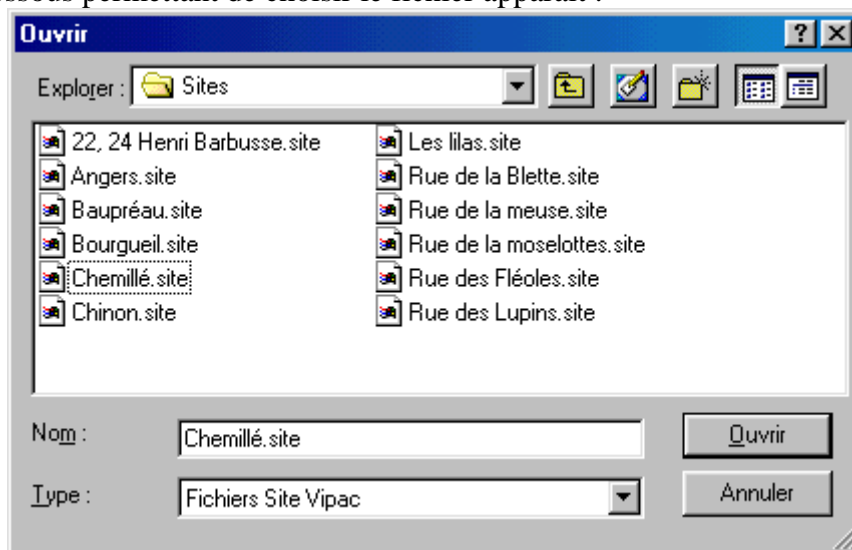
ssous permettant de choisir le fichier apparaît :

Ouvrir

Explorer : Sites

22, 24 Henri Barbusse.site
Angers.site
Baupréau.site
Bourgueil.site
Chemillé.site
Chinon.site
Les lilas.site
Rue de la Blette.site
Rue de la meuse.site
Rue de la moselottes.site
Rue des Fléoles.site
Rue des Lupins.site

Nom : Chemillé.site
Type : Fichiers Site Vipac

Ouvrir
Annuler